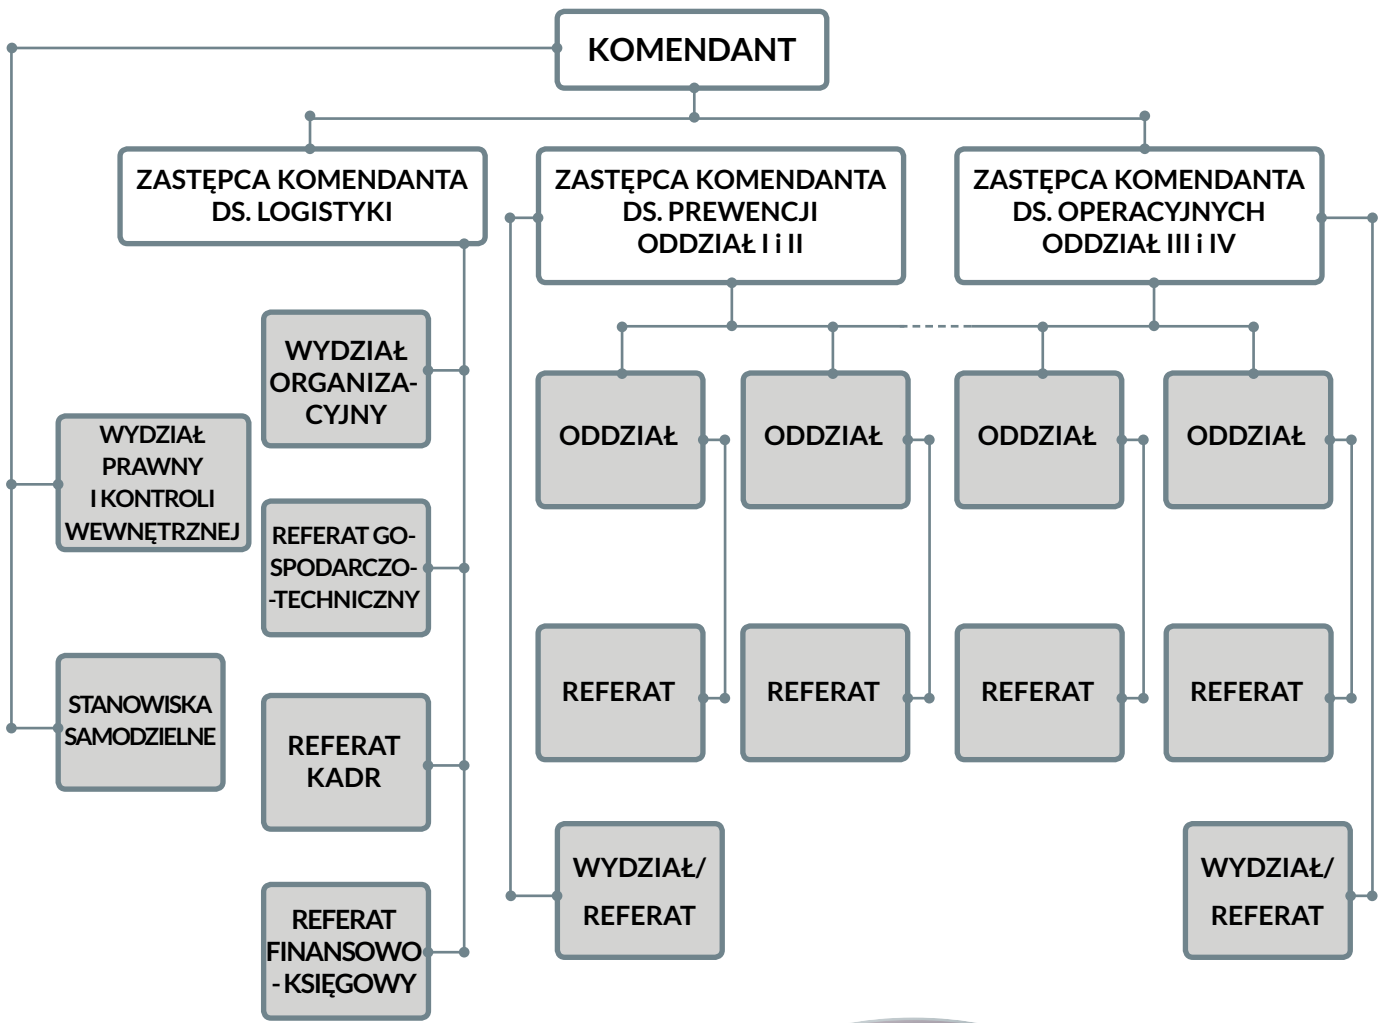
KOMENDANT

ZASTĘPCA KOMENDANTA DS. LOGISTYKI

ZASTĘPCA KOMENDANTA DS. PREWENCJI ODDZIAŁ I i II

ZASTĘPCA KOMENDANTA DS. OPERACYJNYCH ODDZIAŁ III i IV

WYDZIAŁ ORGANIZACYJNY

WYDZIAŁ PRAWNY I KONTROLI WEWNĘTRZNEJ

REFERAT GOSPODARCZO-TECHNICZNY

STANOWISKA SAMODZIELNE

REFERAT KADR

REFERAT FINANSOWO - KSIĘGOWY

ODDZIAŁ

ODDZIAŁ

ODDZIAŁ

ODDZIAŁ

REFERAT

REFERAT

REFERAT

REFERAT

WYDZIAŁ/ REFERAT

WYDZIAŁ/ REFERAT